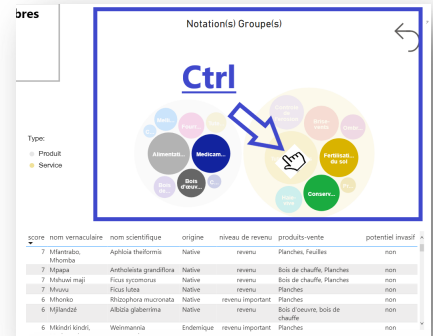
bres

Notation(s) Groupe(s)

Ctrl

Type:
Produit
Service

Medi...
Alimentati...
Medicam...
Bois d'oeuv...
Bio...
C...

Fertilisati... du sol
Conserv...

| score | nom vernaculaire | nom scientifique | origine | niveau de revenu | produits-vente | potentiel invasif |
|---|---|---|---|---|---|---|
| 7 | Mfantrabo, Mhomba | Aphloia theiformis | Native | revenu | Planches, Feuilles | non |
| 7 | Mpapa | Anthocleista grandiflora | Native | revenu | Bois de chauffe, Planches | non |
| 7 | Mshuwi maji | Ficus sycomorus | Native | revenu | Bois de chauffe, Planches | non |
| 7 | Mvuvu | Ficus lutea | Native | revenu | Planches | non |
| 6 | Mhonko | Rhizophora mucronata | Native | revenu important | Planches | non |
| 6 | Mjilandzé | Albizia glaberrima | Native | revenu | Bois d'oeuvre, bois de chauffe | non |
| 6 | Mkindri kindri, | Weinmannia | Endemique | revenu important | Planches | non |